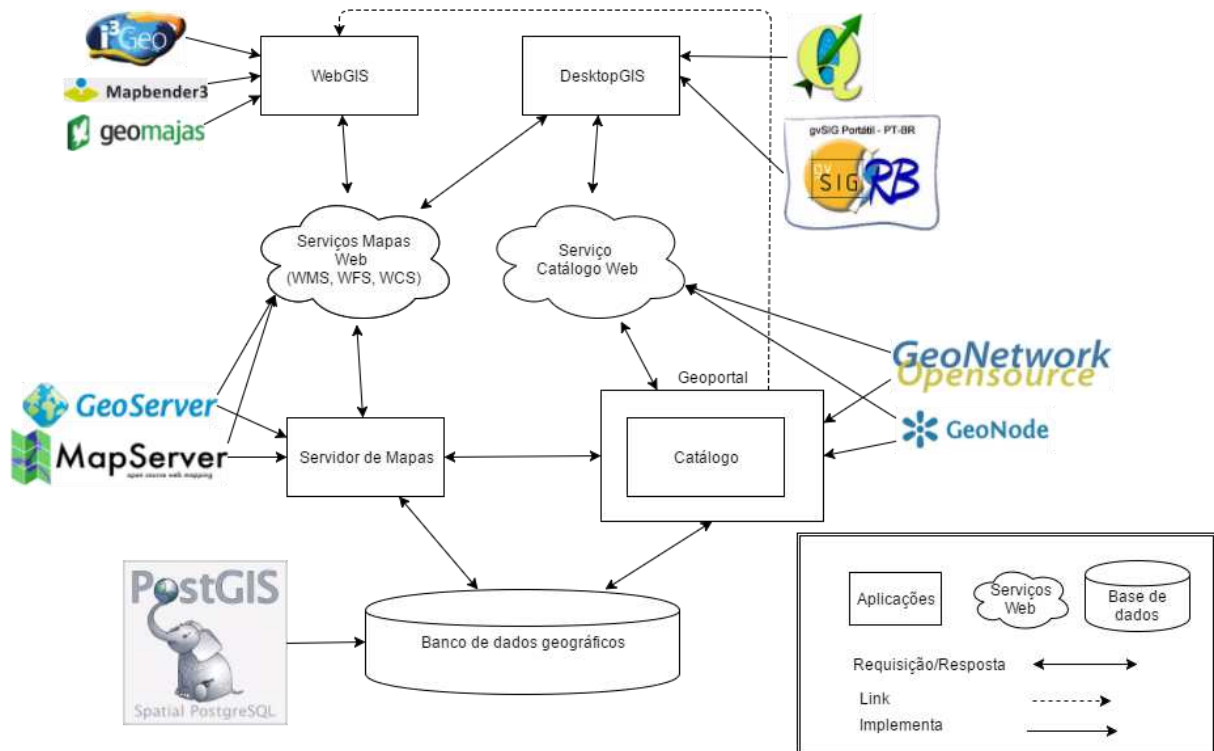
i3Geo

Mapbender3

geomajas

WebGIS

DesktopGIS

gvSIG Portátil - PT-BR

gvSIG RB

Serviços Mapas Web (WMS, WFS, WCS)

Serviço Catálogo Web

GeoNetwork Opensource

Geoportal

GeoServer

MapServer
open source web mapping

Servidor de Mapas

Catálogo

GeoNode

PostGIS

Spatial PostgreSQL

Banco de dados geográficos

Aplicações

Serviços Web

Base de dados

Requisição/Resposta

Link

Implementa